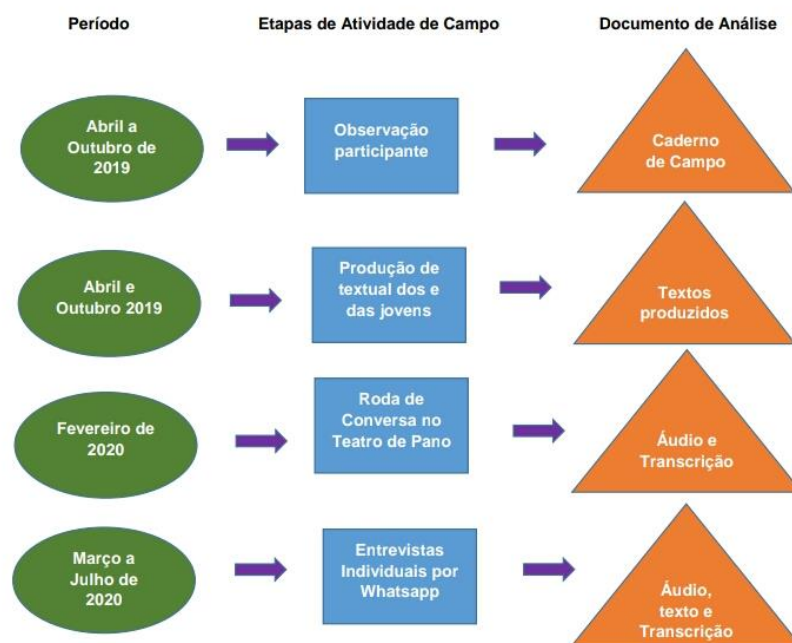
Período

Etapas de Atividade de Campo

Documento de Análise

Abril a Outubro de 2019

Observação participante

Caderno de Campo

Abril e Outubro 2019

Produção de textual dos e das jovens

Textos produzidos

Fevereiro de 2020

Roda de Conversa no Teatro de Pano

Áudio e Transcrição

Março a Julho de 2020

Entrevistas Individuais por Whatsapp

Áudio, texto e Transcrição